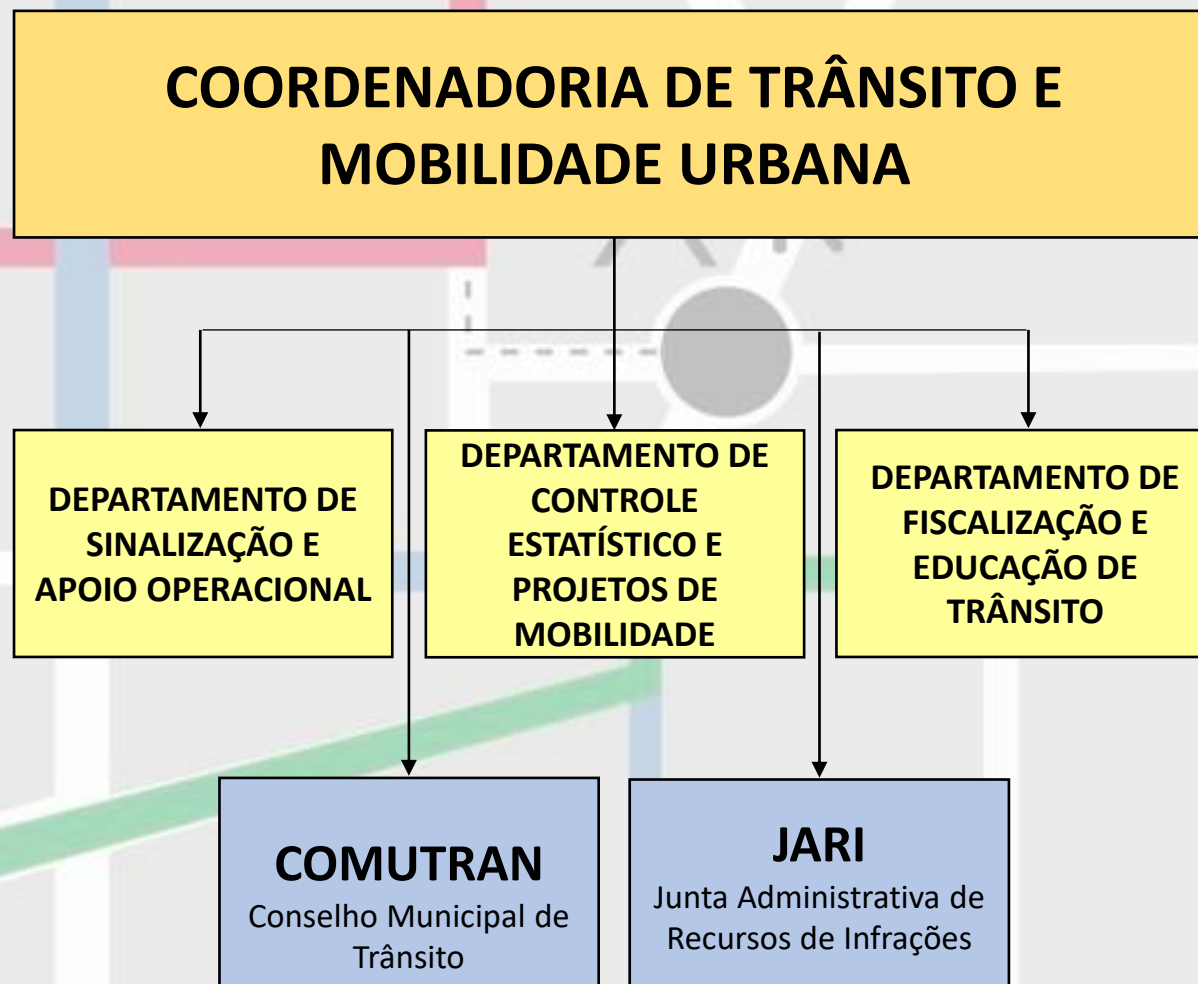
COORDENADORIA DE TRÂNSITO E MOBILIDADE URBANA

DEPARTAMENTO DE SINALIZAÇÃO E APOIO OPERACIONAL

DEPARTAMENTO DE CONTROLE ESTATÍSTICO E PROJETOS DE MOBILIDADE

DEPARTAMENTO DE FISCALIZAÇÃO E EDUCAÇÃO DE TRÂNSITO

COMUTRAN
Conselho Municipal de Trânsito

JARI
Junta Administrativa de Recursos de Infrações